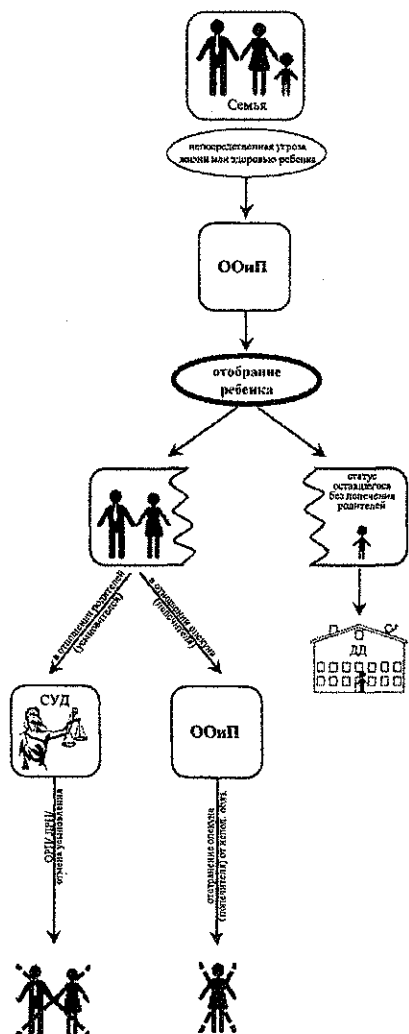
Семья

непосредственная угроза жизни или здоровью ребенка

ООиП

отобрание ребенка

статус оставшегося без попечения родителей

ДД

в отношении родителей (усыновителей)

в отношении опекуна (попечителя)

СУД

ООиП

ОРП/ ОГРП/ отмена усыновления

отстранение опекуна (попечителя) от испол. обяз.